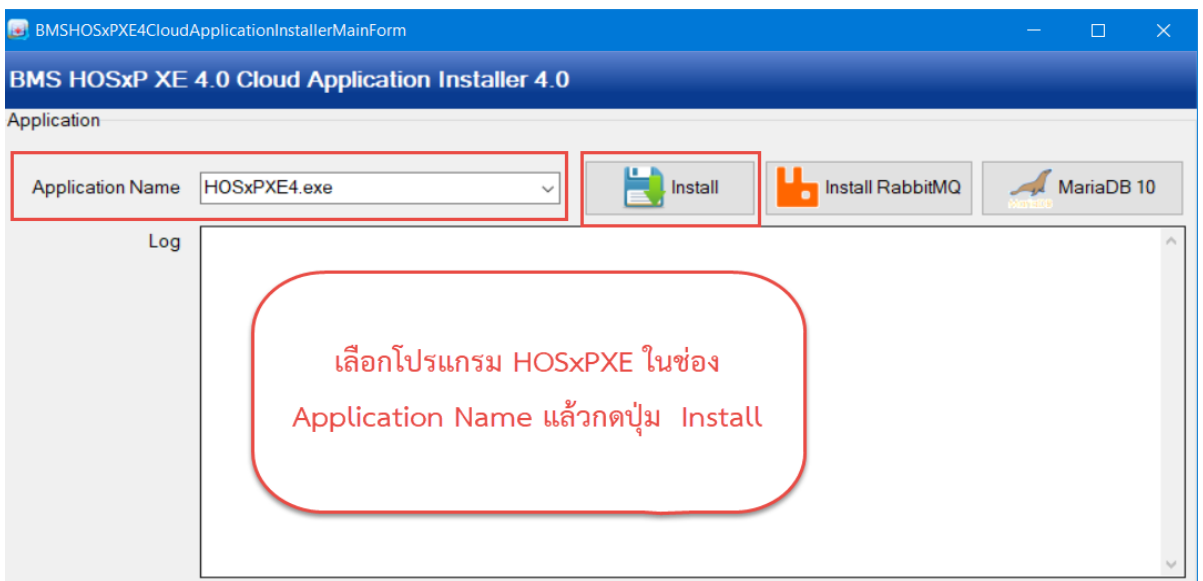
BMSHOSxPXE4CloudApplicationInstallerMainForm

BMS HOSxP XE 4.0 Cloud Application Installer 4.0

Application

Application Name HOSxPXE4.exe

Install

Install RabbitMQ

MariaDB 10

Log

เลือกโปรแกรม HOSxPXE ในช่อง Application Name แล้วกดปุ่ม Install